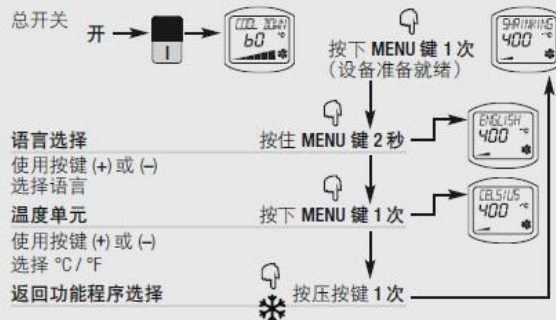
总开关

开

I

COOL DOWN
60 °C

按下 MENU 键 1 次
(设备准备就绪)

SHRINKING
400 °C

语言选择

使用按键 (+) 或 (–) 选择语言

按住 MENU 键 2 秒

ENGLISH
400 °C

温度单元

使用按键 (+) 或 (–) 选择 °C / °F

按下 MENU 键 1 次

CELSIUS
400 °C

返回功能程序选择

按压按键 1 次